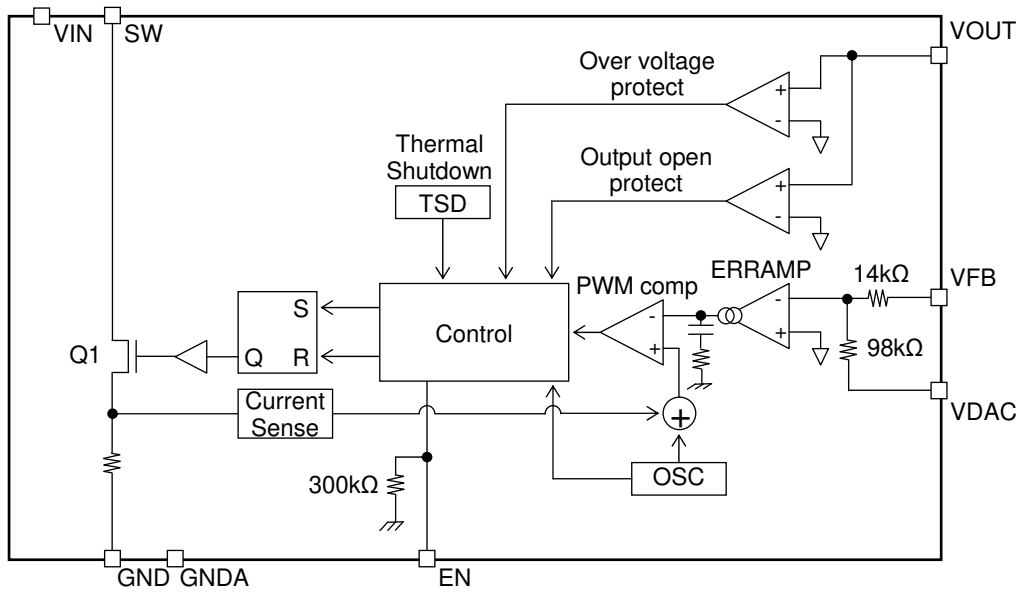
VIN SW

VOUT

Over voltage protect

+
-

Thermal Shutdown

TSD

Output open protect

+
-

PWM comp

ERRAMP

14kΩ

VFB

S

Control

-
+

-
+

98kΩ

Q1

Q R

Current Sense

+

VDAC

300kΩ

OSC

GND GNDA

EN